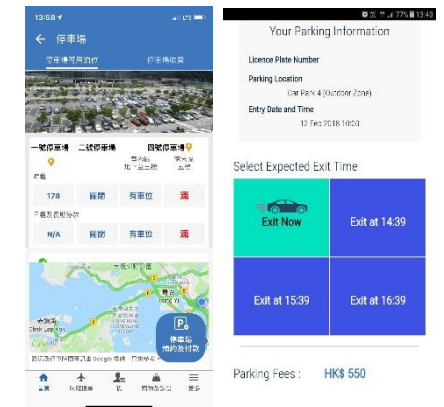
13:58

停車場

停車場可用泊位

停車場收費

一號停車場

二號停車場

四號停車場

178

關閉

有車位

滿

N/A

關閉

有車位

滿

停車場預約及付款

主頁

77% 13:43

Your Parking Information

Licence Plate Number

Parking Location

Car Park 4 (Outdoor Zone)

Entry Date and Time

12 Feb 2018 10:30

Select Expected Exit Time

Exit Now

Exit at 14:39

Exit at 15:39

Exit at 16:39

Parking Fees :

HK$ 550